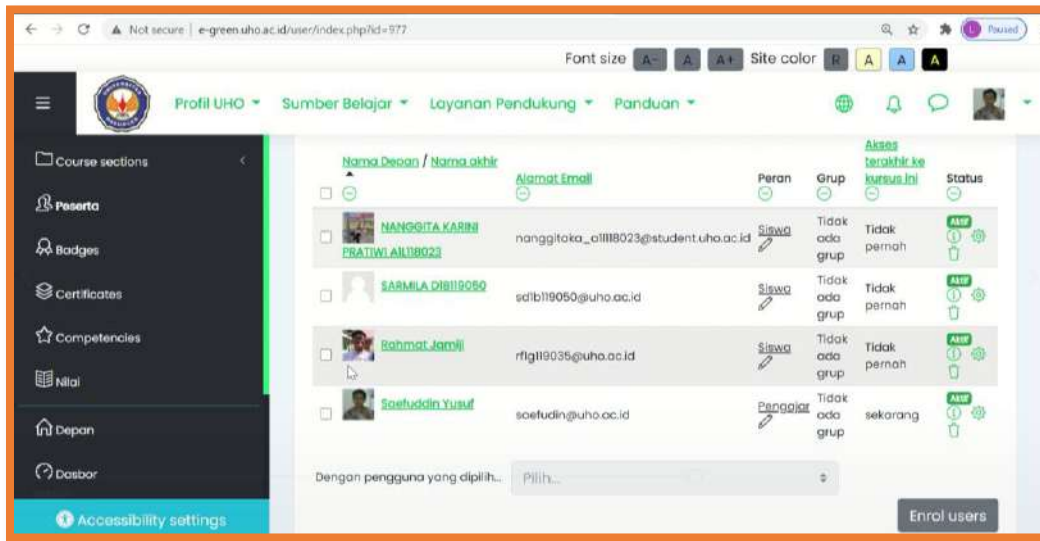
Not secure | e-green.uho.ac.id/user/index.php?id=977

Paused

Font size A- A A+ Site color R A A A

Profil UHO ▾ Sumber Belajar ▾ Layanan Pendukung ▾ Panduan ▾

Course sections

Peserta

Badges

Certificates

Competencies

Nilai

Depan

Dasbor

Accessibility settings

| Nama Depan / Nama akhir | Alamat Email | Peran | Grup | Akses terakhir ke kursus ini | Status |
|---|---|---|---|---|---|
| NANGGITA KARINI PRATIWI A1L118023 | nanggitoka_a1l118023@student.uho.ac.id | Siswa | Tidak ada grup | Tidak pernah | Aktif |
| SARMILA D1B119050 | sd1b119050@uho.ac.id | Siswa | Tidak ada grup | Tidak pernah | Aktif |
| Rahmat Jamiji | rf1g119035@uho.ac.id | Siswa | Tidak ada grup | Tidak pernah | Aktif |
| Soefuddin Yusuf | soefudin@uho.ac.id | Pengajar | Tidak ada grup | sekarang | Aktif |

Dengan pengguna yang dipilih... Pilih...

Enrol users